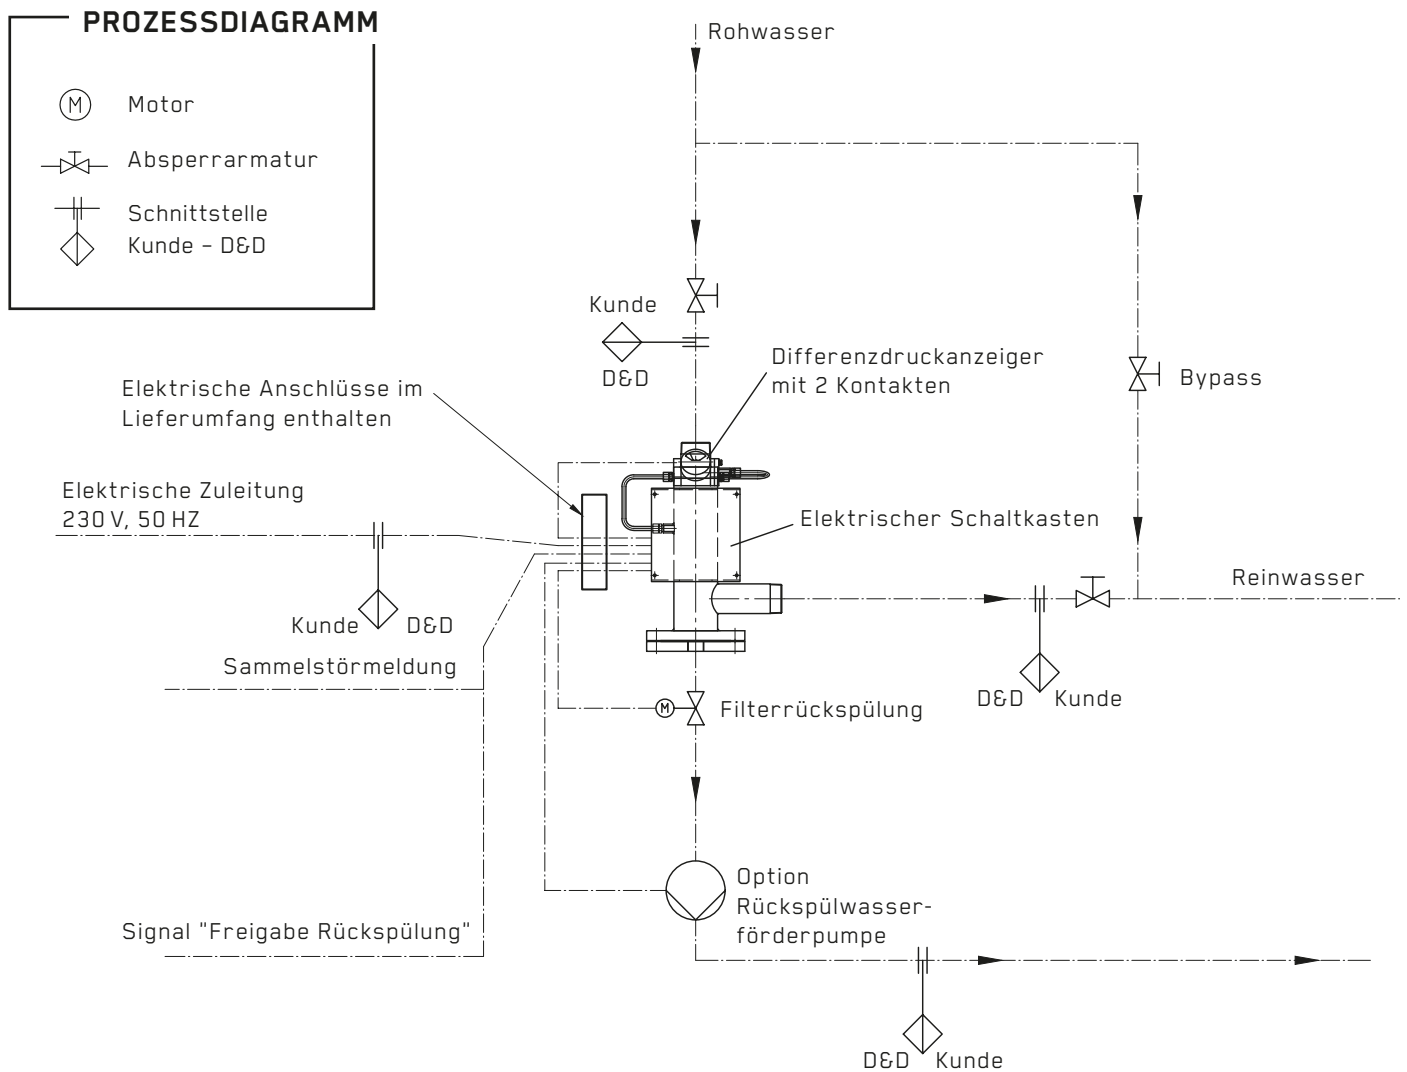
PROZESSDIAGRAMM

M Motor

Absperrarmatur

Schnittstelle
Kunde – D&D

Rohwasser

Kunde

D&D

Differenzdruckanzeiger
mit 2 Kontakten

Bypass

Elektrische Anschlüsse im
Lieferumfang enthalten

Elektrische Zuleitung
230 V, 50 HZ

Elektrischer Schaltkasten

Reinwasser

Kunde D&D

Sammelstörmeldung

D&D Kunde

M Filterrückspülung

Option
Rückspülwasserförderpumpe

Signal "Freigabe Rückspülung"

D&D Kunde